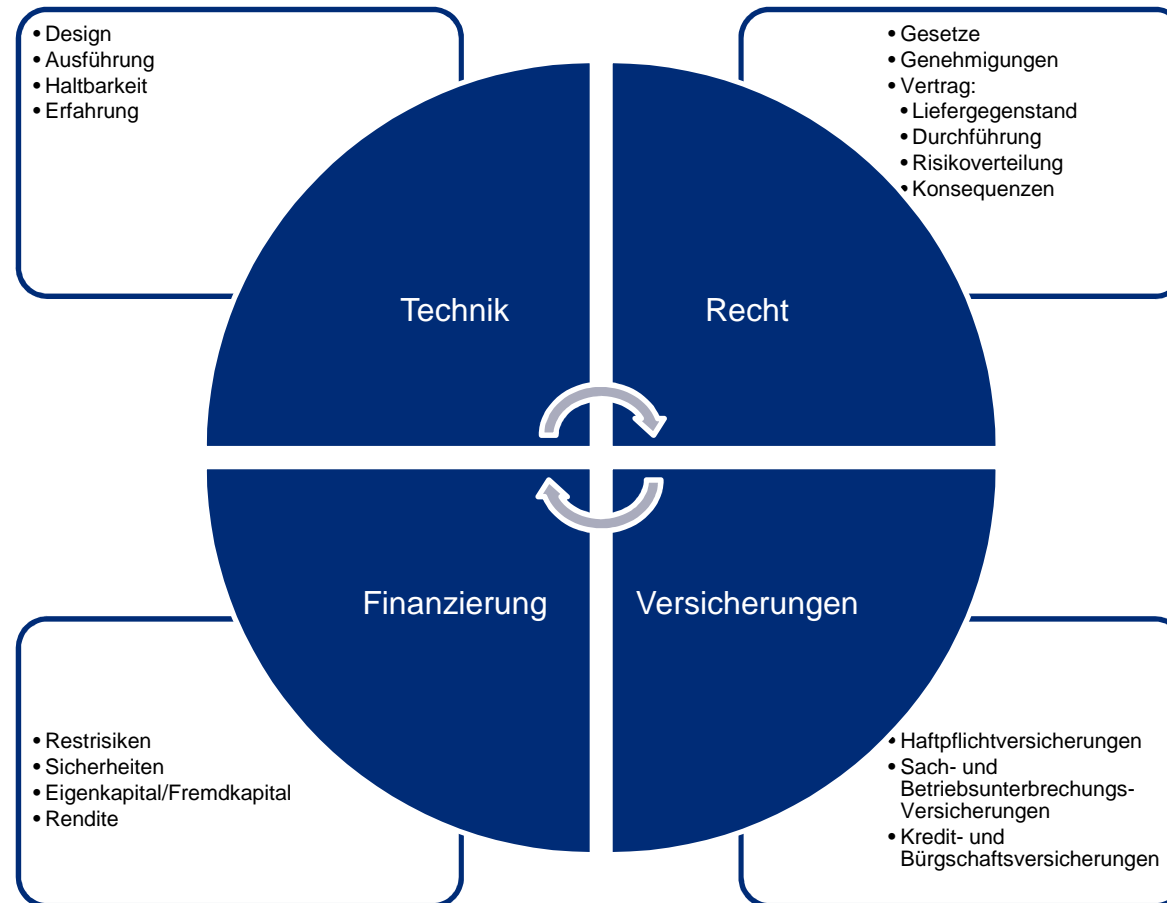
• Design
• Ausführung
• Haltbarkeit
• Erfahrung

• Gesetze
• Genehmigungen
• Vertrag:
  • Liefergegenstand
  • Durchführung
  • Risikoverteilung
  • Konsequenzen

Technik

Recht

Finanzierung

Versicherungen

• Restrisiken
• Sicherheiten
• Eigenkapital/Fremdkapital
• Rendite

• Haftpflichtversicherungen
• Sach- und Betriebsunterbrechungs-Versicherungen
• Kredit- und Bürgschaftsversicherungen